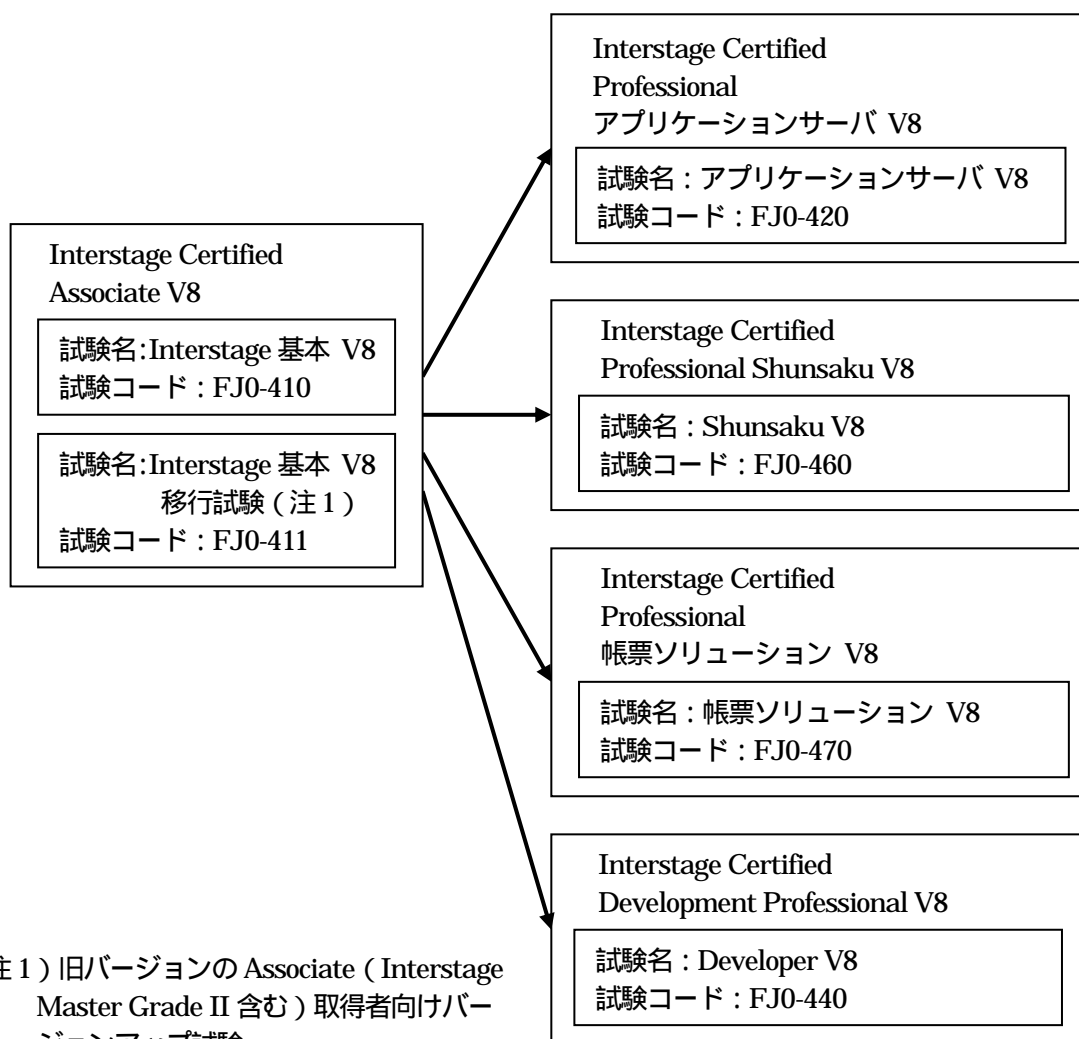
Interstage Certified Associate V8

試験名:Interstage 基本 V8
試験コード：FJ0-410

試験名:Interstage 基本 V8 移行試験（注1）
試験コード：FJ0-411

Interstage Certified Professional アプリケーションサーバ V8

試験名：アプリケーションサーバ V8
試験コード：FJ0-420

Interstage Certified Professional Shunsaku V8

試験名：Shunsaku V8
試験コード：FJ0-460

Interstage Certified Professional 帳票ソリューション V8

試験名：帳票ソリューション V8
試験コード：FJ0-470

Interstage Certified Development Professional V8

試験名：Developer V8
試験コード：FJ0-440

注1）旧バージョンのAssociate（Interstage Master Grade II 含む）取得者向けバージョンアップ試験